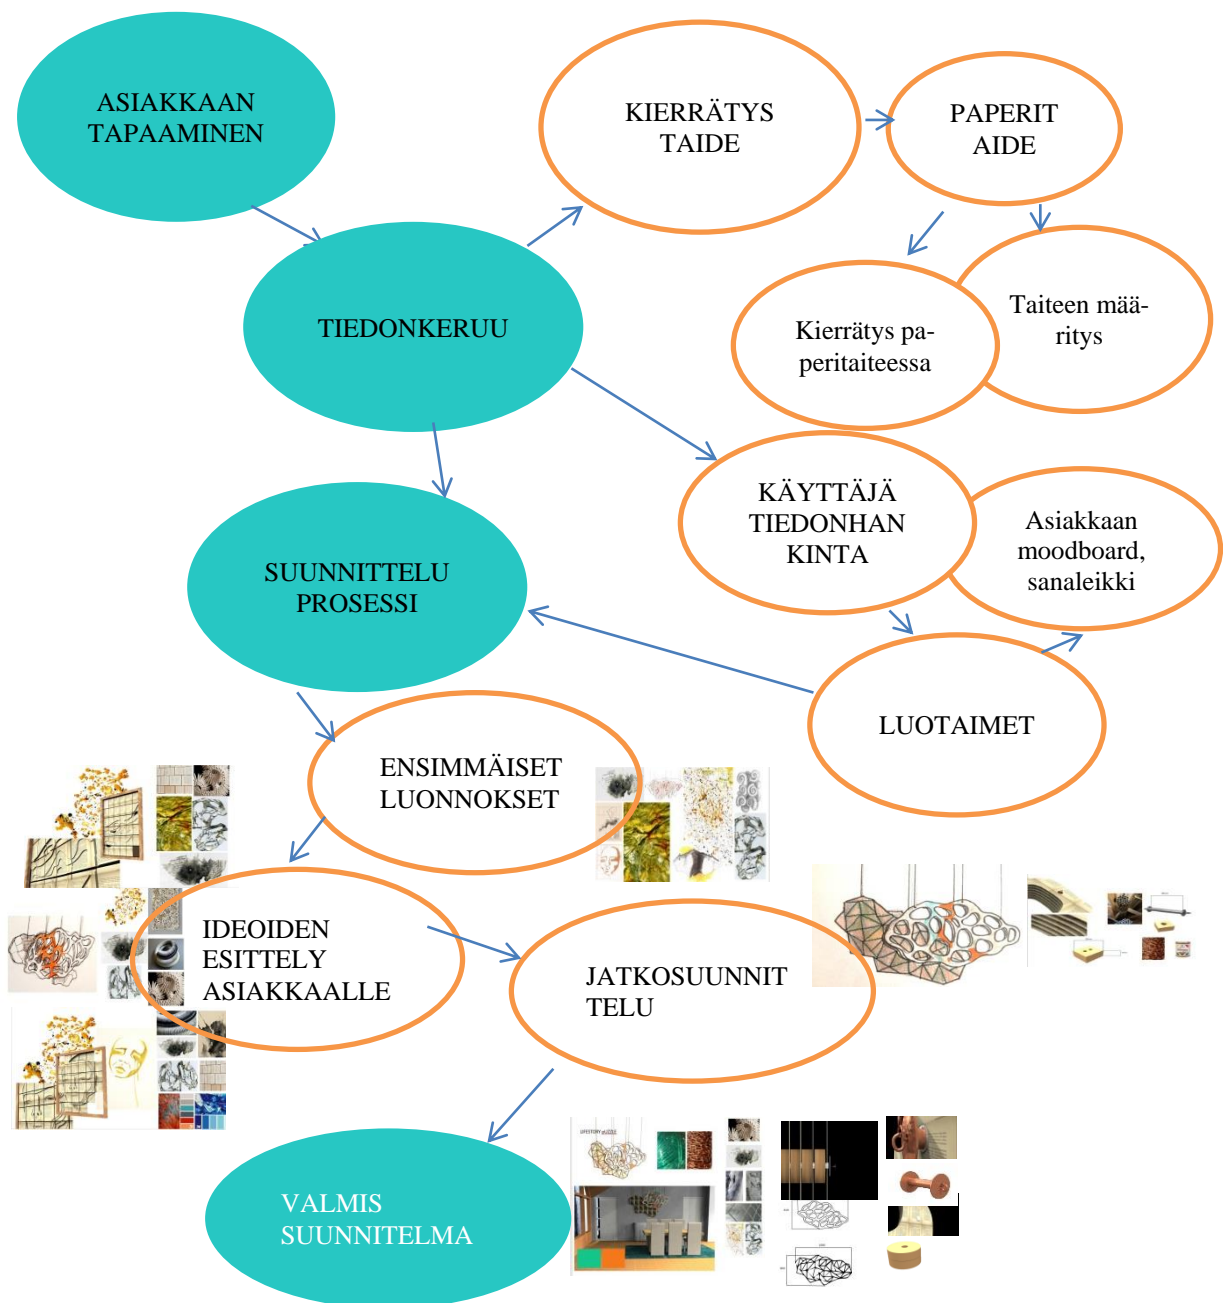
ASIAKKAAN TAPAAMINEN

KIERRÄTYS TAIDE

PAPERIT AIDE

TIEDONKERUU

Taiteen määritys

Kierrätys paperitaiteessa

KÄYTTÄJÄ TIEDONHANKINTA

Asiakkaan moodboard, sanaleikki

SUUNNITTELU PROSESSI

LUOTAIMET

ENSIMMÄISET LUONNOKSET

IDEOIDEN ESITTELY ASIAKKAALLE

JATKOSUUNNITTELU

VALMIS SUUNNITELMA